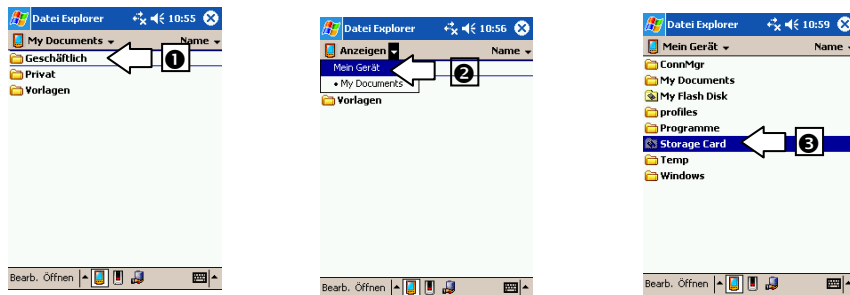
Datei Explorer 10:55
My Documents Name
Geschäftlich
Privat
Vorlagen
1
Bearb. Öffnen

Datei Explorer 10:56
Anzeigen Name
Mein Gerät
• My Documents
Vorlagen
2
Bearb. Öffnen

Datei Explorer 10:59
Mein Gerät Name
ConnMgr
My Documents
My Flash Disk
profiles
Programme
Storage Card
Temp
Windows
3
Bearb. Öffnen